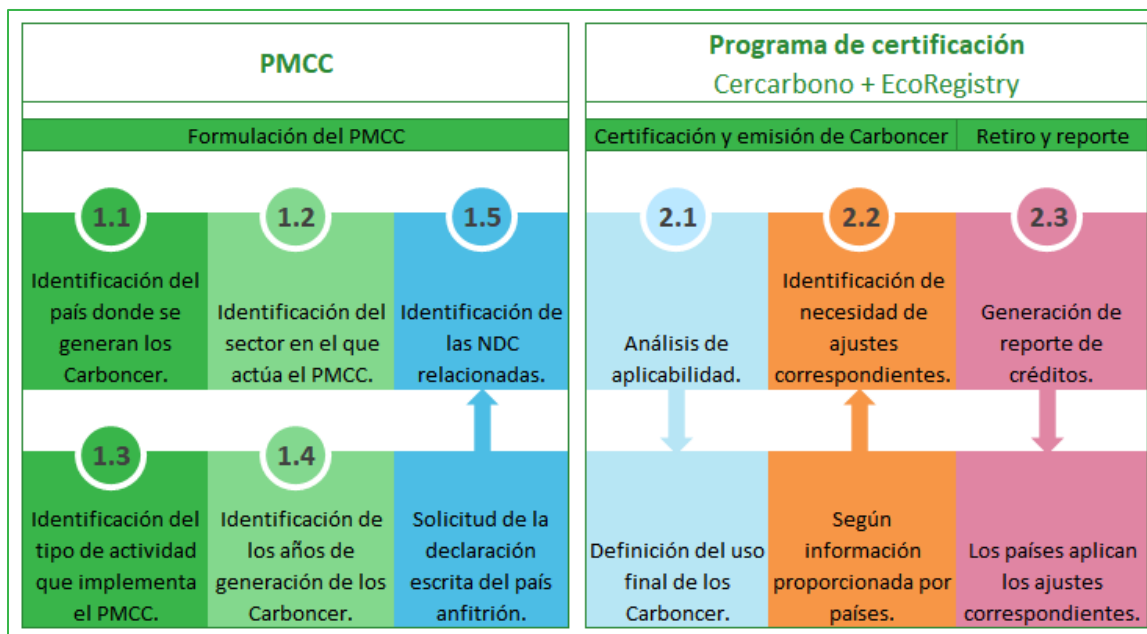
PMCC

Formulación del PMCC

1.1
Identificación del país donde se generan los Carboncer.

1.2
Identificación del sector en el que actúa el PMCC.

1.5
Identificación de las NDC relacionadas.

1.3
Identificación del tipo de actividad que implementa el PMCC.

1.4
Identificación de los años de generación de los Carboncer.

Solicitud de la declaración escrita del país anfitrión.

Programa de certificación
Cercarbono + EcoRegistry

Certificación y emisión de Carboncer

Retiro y reporte

2.1
Análisis de aplicabilidad.

2.2
Identificación de necesidad de ajustes correspondientes.

2.3
Generación de reporte de créditos.

Definición del uso final de los Carboncer.

Según información proporcionada por países.

Los países aplican los ajustes correspondientes.